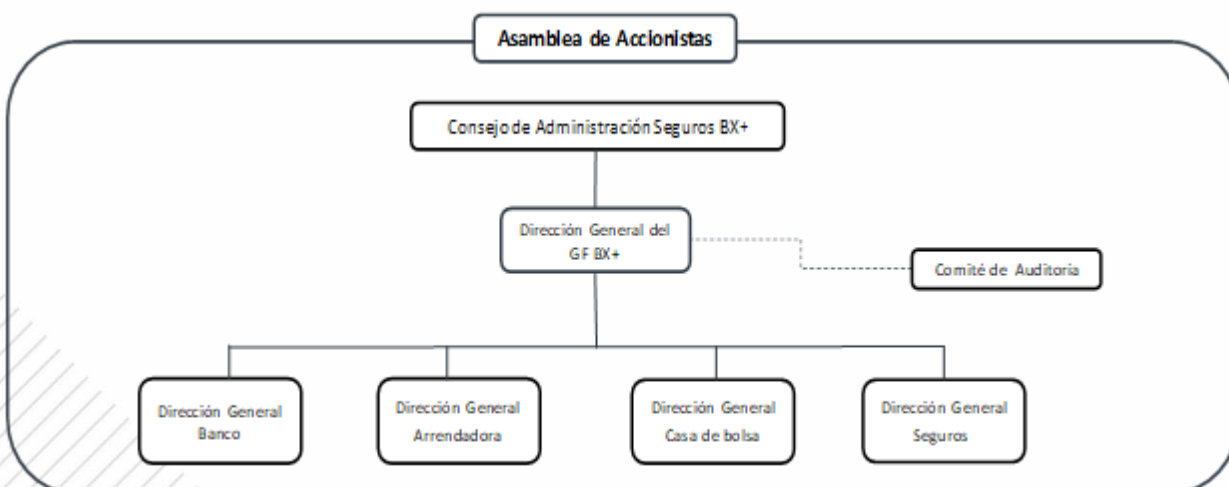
Asamblea de Accionistas

Consejo de Administración Seguros BX+

Dirección General del GF BX+

Comité de Auditoria

Dirección General Banco

Dirección General Arrendadora

Dirección General Casa de bolsa

Dirección General Seguros